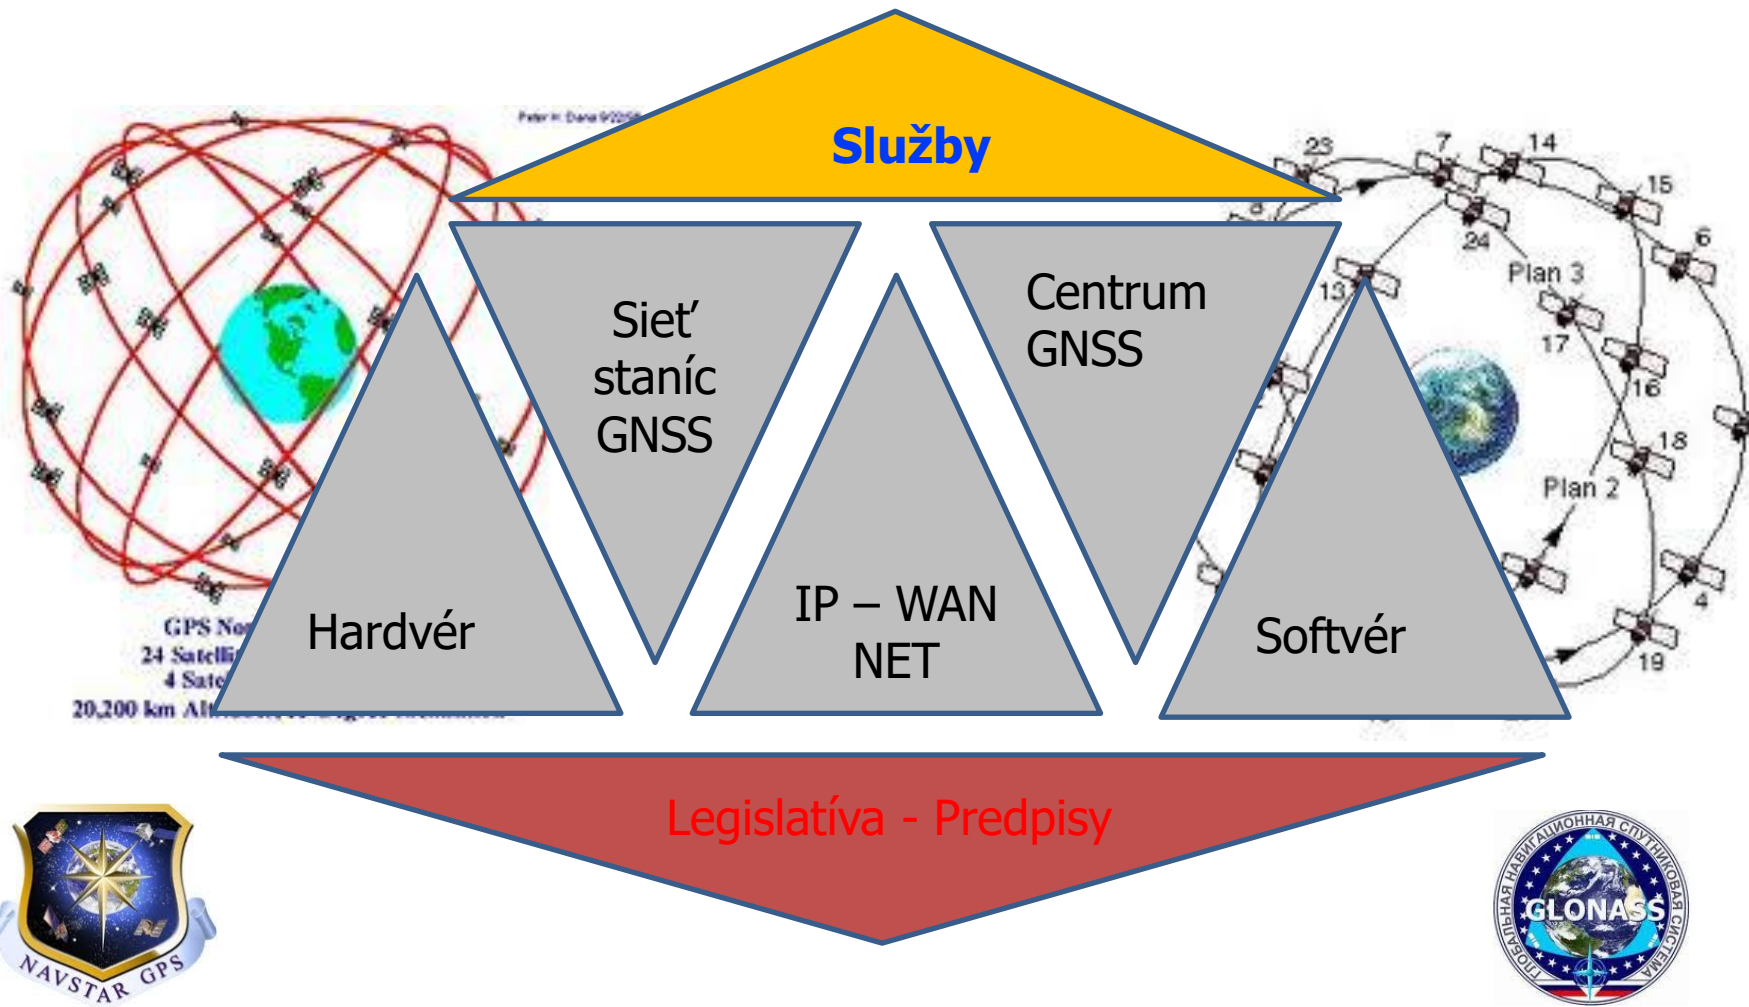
Služby

Sieť staníc GNSS

Centrum GNSS

Hardvér

IP – WAN NET

Softvér

Legislatíva - Predpisy

Peter H. Dana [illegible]

GPS No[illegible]
24 Satelli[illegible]
4 Sate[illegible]
20,200 km Alt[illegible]

23 7 14 15 6 8 24 Plan 3 13 17 16 18 Plan 2 4 19

NAVSTAR GPS

ГЛОБАЛЬНАЯ НАВИГАЦИОННАЯ СПУТНИКОВАЯ СИСТЕМА
GLONASS